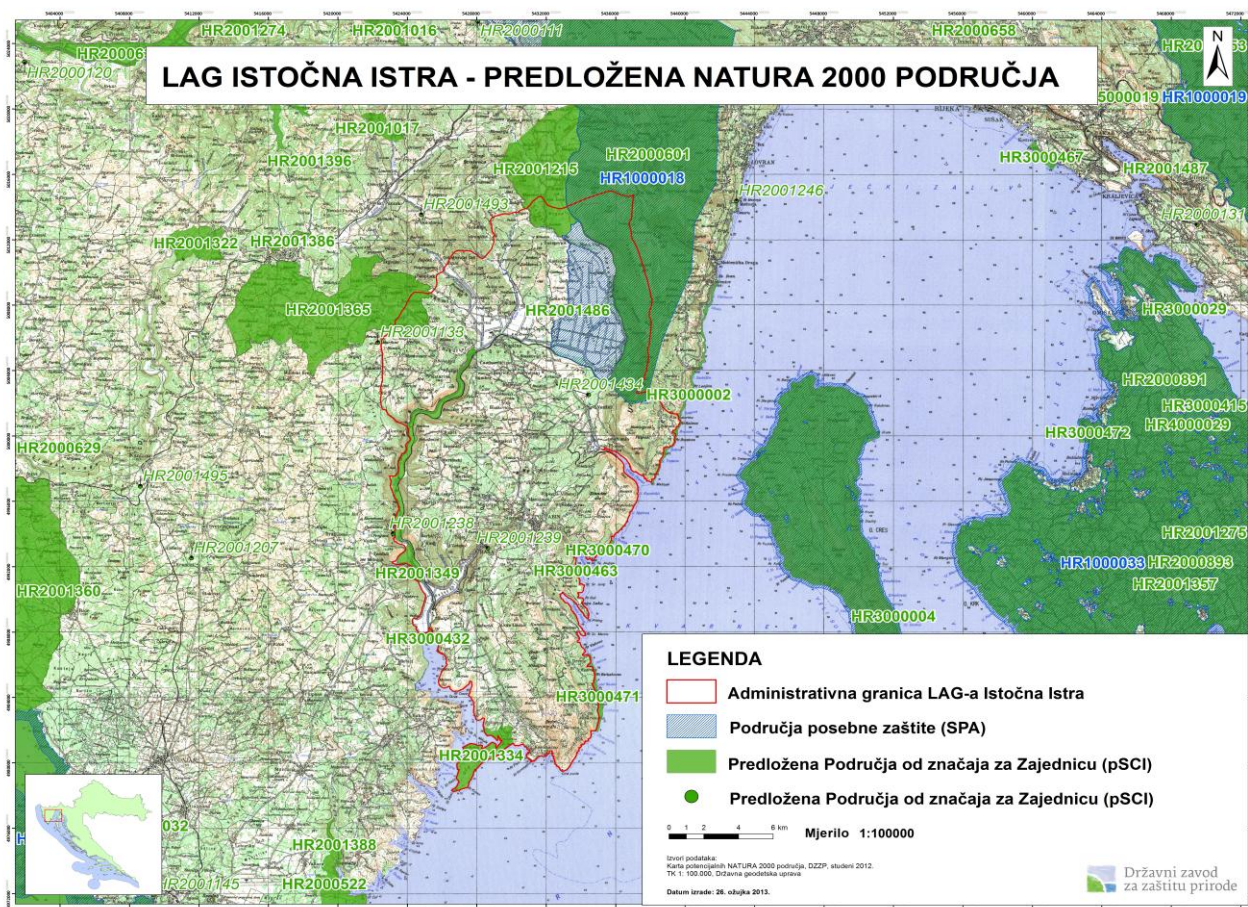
LAG ISTOČNA ISTRA - PREDLOŽENA NATURA 2000 PODRUČJA

N

HR20006
HR2000120
HR2001274
HR2001016
HR2000111
HR2000658
HR20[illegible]53
5000019
HR1000019
HR2001017
HR2001396
HR2001215
HR2000601
HR1000018
HR2001246
HR3000467
HR2001487
HR2000131
HR2001493
HR2001322
HR2001386
HR2001365
HR2001486
HR3000029
HR2001133
HR2001434
HR3000002
HR2000891
HR3000415
HR4000029
HR3000472
HR2000629
HR2001495
HR2001238
HR2001239
HR3000470
HR2001207
HR3000463
HR2001349
HR2001275
HR1000033
HR2000893
HR2001357
HR2001360
HR3000004
HR3000432
HR3000471
HR2001334
032
HR2001388
HR2001145
HR2000522

LEGENDA
Administrativna granica LAG-a Istočna Istra
Područja posebne zaštite (SPA)
Predložena Područja od značaja za Zajednicu (pSCI)
Predložena Područja od značaja za Zajednicu (pSCI)

0 1 2 4 6 km
Mjerilo 1:100000

Izvori podataka:
Karta potencijalnih NATURA 2000 područja, DZZP, studeni 2012.
TK 1: 100.000, Državna geodetska uprava

Datum izrade: 26. ožujka 2013.

Državni zavod za zaštitu prirode